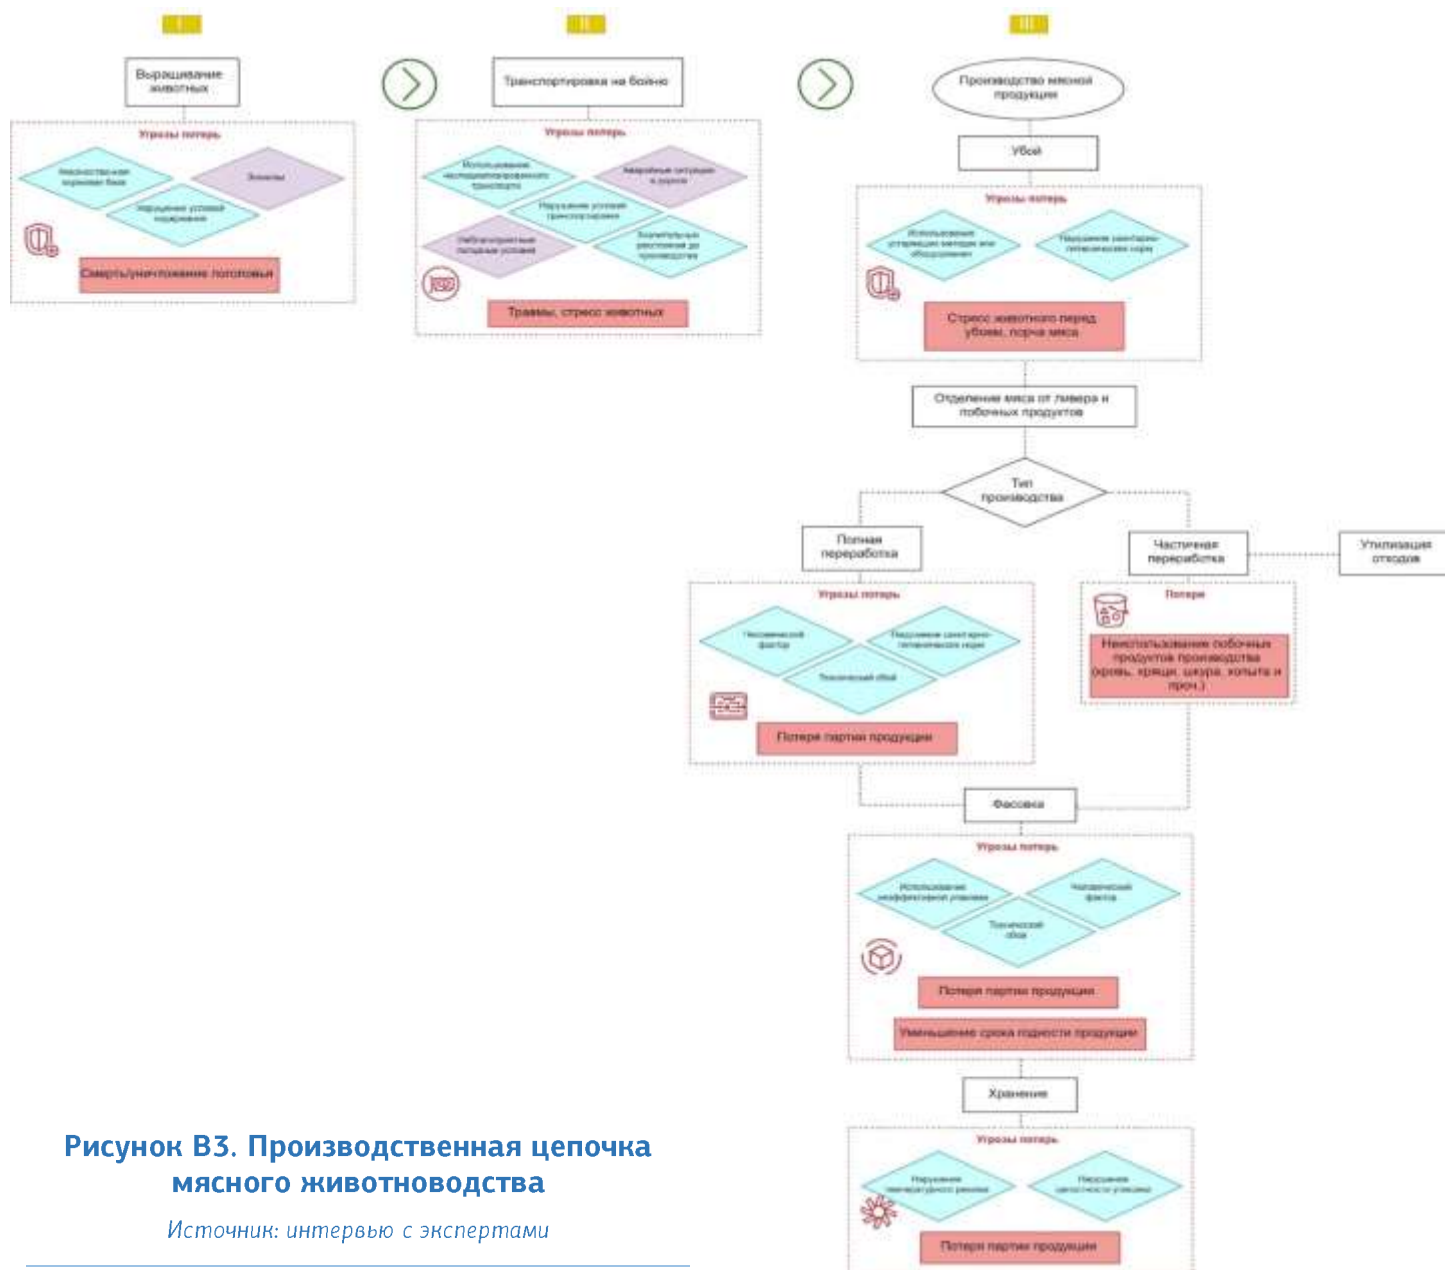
I

Выращивание животных

Угрозы потерь

Несоответствие кормовой базы

Эпизоотии

Нарушение условий содержания

Смерть/уничтожение поголовья

II

Транспортировка на бойню

Угрозы потерь

Использование неспециализированного транспорта

Аварийные ситуации в дороге

Нарушение условий транспортировки

Неблагоприятные погодные условия

Значительные расстояния до производства

Травмы, стресс животных

III

Производство мясной продукции

Убой

Угрозы потерь

Использование устаревших методов или оборудования

Нарушение санитарно-гигиенических норм

Стресс животного перед убоем, порча мяса

Отделение мяса от ливера и побочных продуктов

Тип производства

Полная переработка

Частичная переработка

Утилизация отходов

Угрозы потерь

Человеческий фактор

Нарушение санитарно-гигиенических норм

Технический сбой

Потеря партии продукции

Потери

Неиспользование побочных продуктов производства (кровь, хрящи, шкура, копыта и проч.)

Фасовка

Угрозы потерь

Использование неэффективной упаковки

Человеческий фактор

Технический сбой

Потеря партии продукции

Уменьшение срока годности продукции

Хранение

Угрозы потерь

Нарушение температурного режима

Нарушение целостности упаковки

Потеря партии продукции

Рисунок В3. Производственная цепочка мясного животноводства

Источник: интервью с экспертами